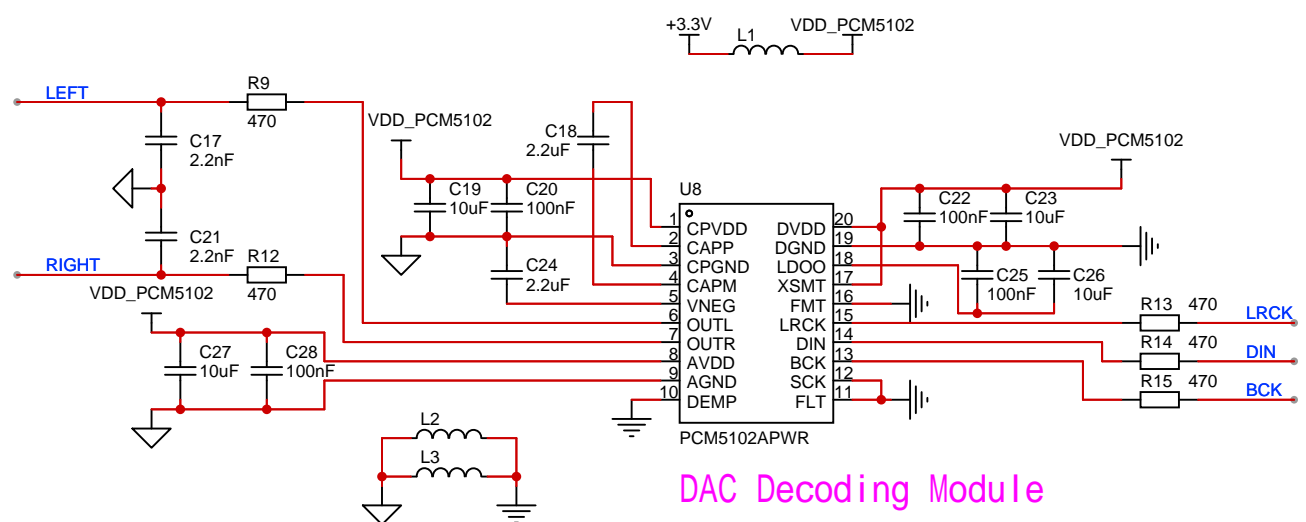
+3.3V
L1
VDD_PCM5102

LEFT
R9
470
C17
2.2nF
C21
2.2nF
RIGHT
R12
470
VDD_PCM5102

VDD_PCM5102
C18
2.2uF
C19
10uF
C20
100nF
C24
2.2uF

VDD_PCM5102
C22
100nF
C23
10uF
C25
100nF
C26
10uF

U8
1 CPVDD
2 CAPP
3 CPGND
4 CAPM
5 VNEG
6 OUTL
7 OUTR
8 AVDD
9 AGND
10 DEMP
DVDD 20
DGND 19
LDOO 18
XSMT 17
FMT 16
LRCK 15
DIN 14
BCK 13
SCK 12
FLT 11
PCM5102APWR

R13 470 LRCK
R14 470 DIN
R15 470 BCK

C27
10uF
C28
100nF

L2
L3

DAC Decoding Module